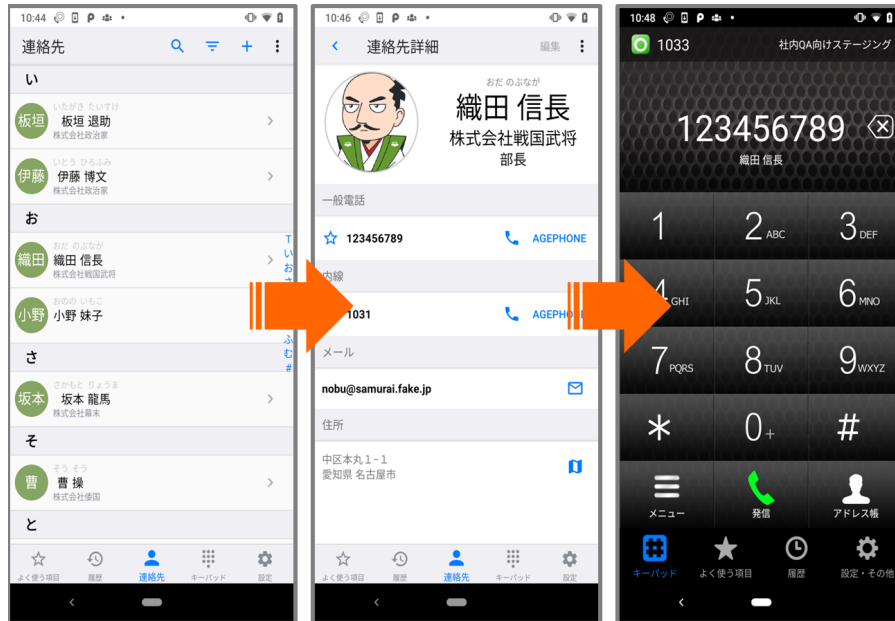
10:44

連絡先

い

いたがき たいすけ
板垣 退助
株式会社政治家

いとう ひろふみ
伊藤 博文
株式会社政治家

お

おだ のぶなが
織田 信長
株式会社戦国武将

おのの いもこ
小野 妹子

さ

さかもと りょうま
坂本 龍馬
株式会社幕末

そ

そう そう
曹 操
株式会社魏国

と

T
い
お
さ
ふ
む
#

よく使う項目 履歴 連絡先 キーパッド 設定

10:46

連絡先詳細 編集

おだ のぶなが
織田 信長
株式会社戦国武将
部長

一般電話
123456789 AGEPHONE

内線
1031 AGEPHONE

メール
nobu@samurai.fake.jp

住所
中区本丸１-１
愛知県 名古屋市

よく使う項目 履歴 連絡先 キーパッド 設定

10:48

1033 社内QA向けステージング

123456789
織田 信長

1
2 ABC
3 DEF
4 GHI
5 JKL
6 MNO
7 PQRS
8 TUV
9 WXYZ
*
0 +
#

メニュー 発信 アドレス帳

キーパッド よく使う項目 履歴 設定・その他